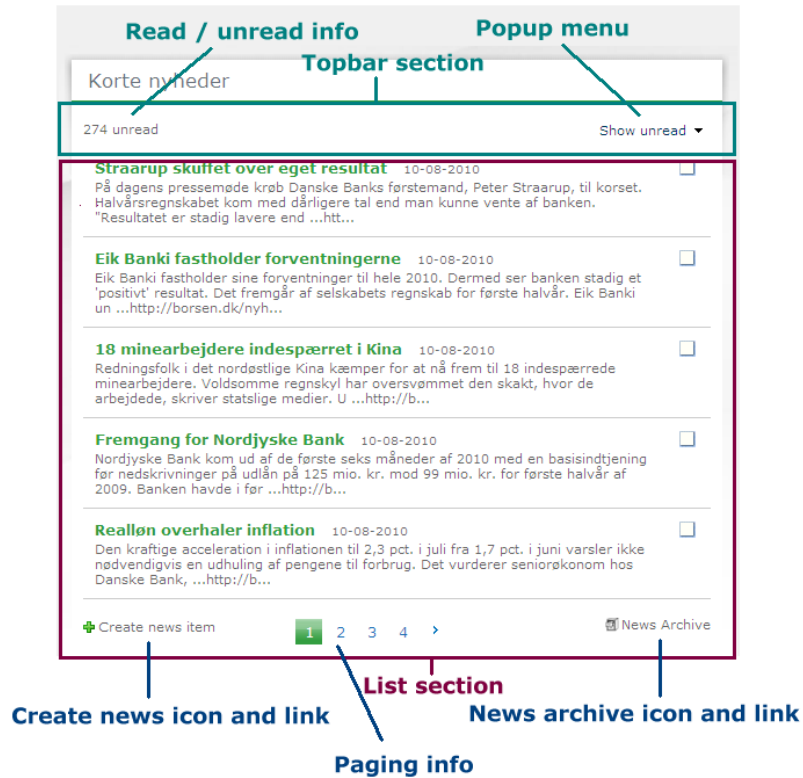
Read / unread info

Popup menu

Topbar section

Korte nyheder

274 unread

Show unread ▾

Straarup skuffet over eget resultat 10-08-2010
På dagens pressemøde krøb Danske Banks førstemand, Peter Straarup, til korset. Halvårsregnskabet kom med dårligere tal end man kunne vente af banken. "Resultatet er stadig lavere end ...htt...

Eik Banki fastholder forventningerne 10-08-2010
Eik Banki fastholder sine forventninger til hele 2010. Dermed ser banken stadig et 'positivt' resultat. Det fremgår af selskabets regnskab for første halvår. Eik Banki un ...http://borsen.dk/nyh...

18 minearbejdere indespærret i Kina 10-08-2010
Redningsfolk i det nordøstlige Kina kæmper for at nå frem til 18 indespærrede minearbejdere. Voldsomme regnskyl har oversvømmet den skakt, hvor de arbejdede, skriver statslige medier. U ...http://b...

Fremgang for Nordjyske Bank 10-08-2010
Nordjyske Bank kom ud af de første seks måneder af 2010 med en basisindtjening før nedskrivninger på udlån på 125 mio. kr. mod 99 mio. kr. for første halvår af 2009. Banken havde i før ...http://b...

Realløn overhaler inflation 10-08-2010
Den kraftige acceleration i inflationen til 2,3 pct. i juli fra 1,7 pct. i juni varsler ikke nødvendigvis en udhuling af pengene til forbrug. Det vurderer seniorøkonom hos Danske Bank, ...http://b...

Create news item

1 2 3 4 ›

News Archive

List section

Create news icon and link

News archive icon and link

Paging info